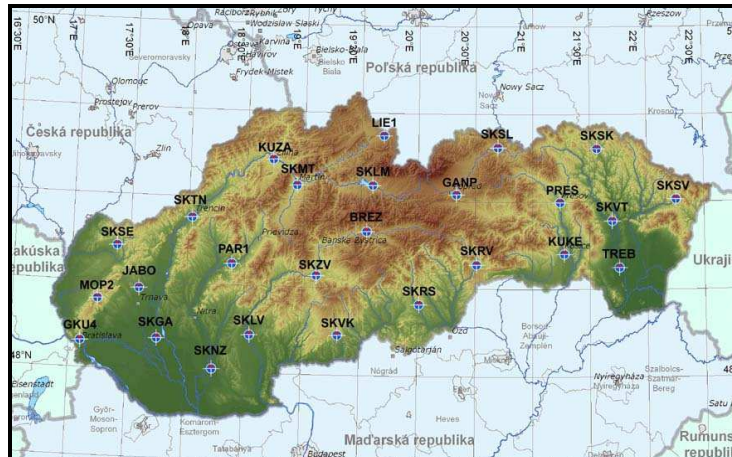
50 N
16°30'E
17°E
17°30'E
18°E
18°30'E
19°E
19°30'E
20°E
20°30'E
21°E
21°30'E
22°E
22°30'E
Raciborz
Wodzislaw Slaski
Opava
Karvina
Severomoravsky
Bielsko-Biala
Olomouc
Frydek-Mistek
Bielsko Biala
Rzeszow
Poľská republika
Nowy Sacz
Prostejov
Prerov
Krosno
Česká republika
Jihomoravsky
Zlin
LIE1
SKSL
SKSK
KUZA
SKMT
SKLM
GANP
PRES
SKSV
SKTN
Trencin
Martin
BREZ
SKVT
Prievidza
Banska Bystrica
SKSE
PAR1
SKRV
KUKE
TREB
Rakúska republika
JABO
SKZV
Ukrajina
MOP2
Trnava
SKRS
Nitra
GKU4
SKGA
SKLV
SKVK
Bratislava
Ozd
Borsod-Abauj-Zemplen
48°N
SKNZ
Salgotarjan
Nyiregyhaza
Szabolcs-Szatmar-Bereg
Eisenstadt
Nograd
Gyor-Moson-Sopron
Komarom-Esztergom
Heves
Satu
Maďarská republika
Rumunská republika
Budapest
Tatabanya